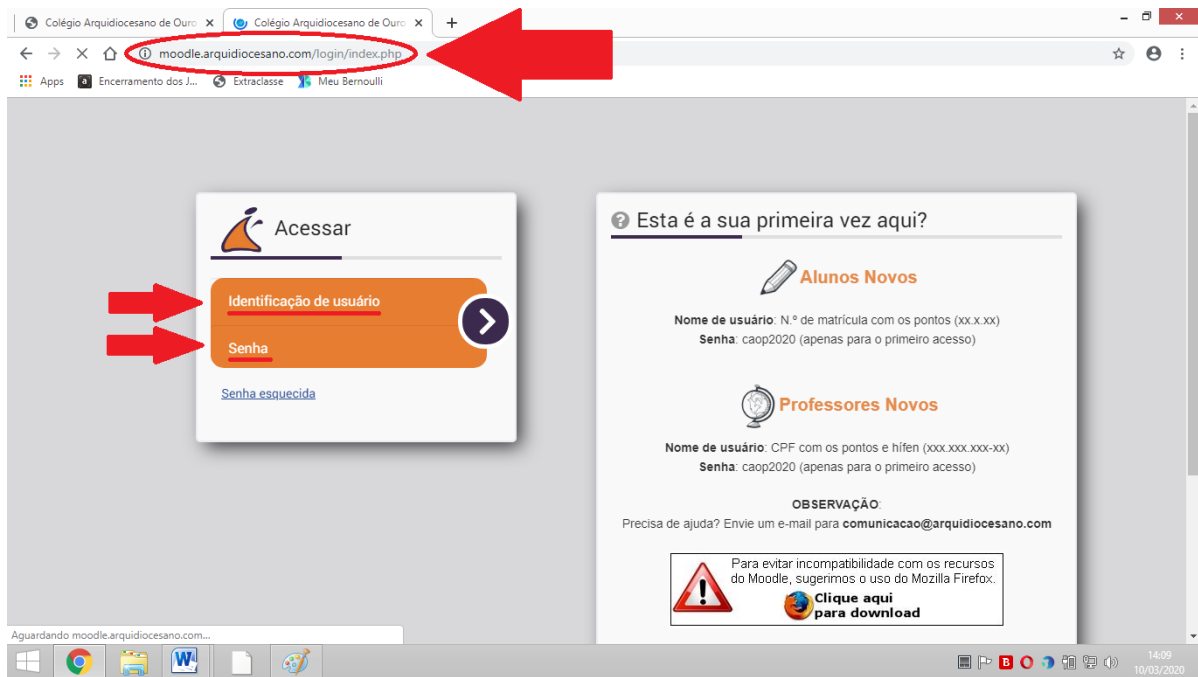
Colégio Arquidiocesano de Ouro
Colégio Arquidiocesano de Ouro
moodle.arquidiocesano.com/login/index.php
Apps Encerramento dos J... Extraclasse Meu Bernoulli

Acessar

Identificação de usuário

Senha

Senha esquecida

Esta é a sua primeira vez aqui?

Alunos Novos

Nome de usuário: N.º de matrícula com os pontos (xx.x.xx)
Senha: caop2020 (apenas para o primeiro acesso)

Professores Novos

Nome de usuário: CPF com os pontos e hífen (xxx.xxx.xxx-xx)
Senha: caop2020 (apenas para o primeiro acesso)

OBSERVAÇÃO:
Precisa de ajuda? Envie um e-mail para comunicacao@arquidiocesano.com

Para evitar incompatibilidade com os recursos do Moodle, sugerimos o uso do Mozilla Firefox.
Clique aqui para download

Aguardando moodle.arquidiocesano.com...

14:09
10/03/2020